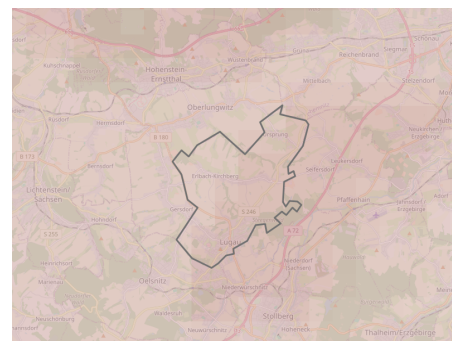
Hohenstein-Ernstthal
Wüstenbrand
Reichenbrand
Siegmar
Schönau
Kuhschnappel
Mittelbach
Grüna
Neukirchen
Oberlungwitz
Ursprung
Heinrichsort
B 180
B 173
Lichtenstein/Sachsen
Erlbach-Kirchberg
Leukersdorf
Seifersdorf
Pfaffenhain
Gelenau
S 255
Hohndorf
S 246
Lugau
A 72
Neuwürschnitz
Oelsnitz
Niederwürschnitz
Stollberg
Hoheneck
Neuwürschnitz
Thalheim/Erzgebirge